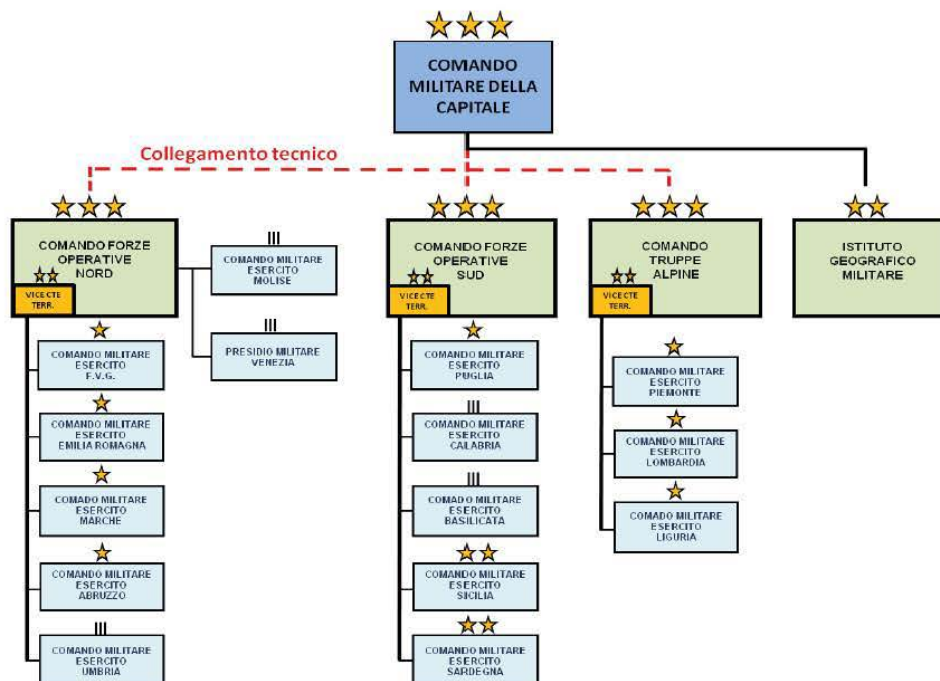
COMANDO MILITARE DELLA CAPITALE

Collegamento tecnico

COMANDO FORZE OPERATIVE NORD
VICE CTE TERR.

III
COMANDO MILITARE ESERCITO MOLISE

III
PRESIDIO MILITARE VENEZIA

COMANDO MILITARE ESERCITO F.V.G.

COMANDO MILITARE ESERCITO EMILIA ROMAGNA

COMADO MILITARE ESERCITO MARCHE

COMANDO MILITARE ESERCITO ABRUZZO

III
COMANDO MILITARE ESERCITO UMBRIA

COMANDO FORZE OPERATIVE SUD
VICE CTE TERR.

COMANDO MILITARE ESERCITO PUGLIA

III
COMANDO MILITARE ESERCITO CALABRIA

III
COMADO MILITARE ESERCITO BASILICATA

COMANDO MILITARE ESERCITO SICILIA

COMANDO MILITARE ESERCITO SARDEGNA

COMANDO TRUPPE ALPINE
VICE CTE TERR.

COMANDO MILITARE ESERCITO PIEMONTE

COMANDO MILITARE ESERCITO LOMBARDIA

COMADO MILITARE ESERCITO LIGURIA

ISTITUTO GEOGRAFICO MILITARE